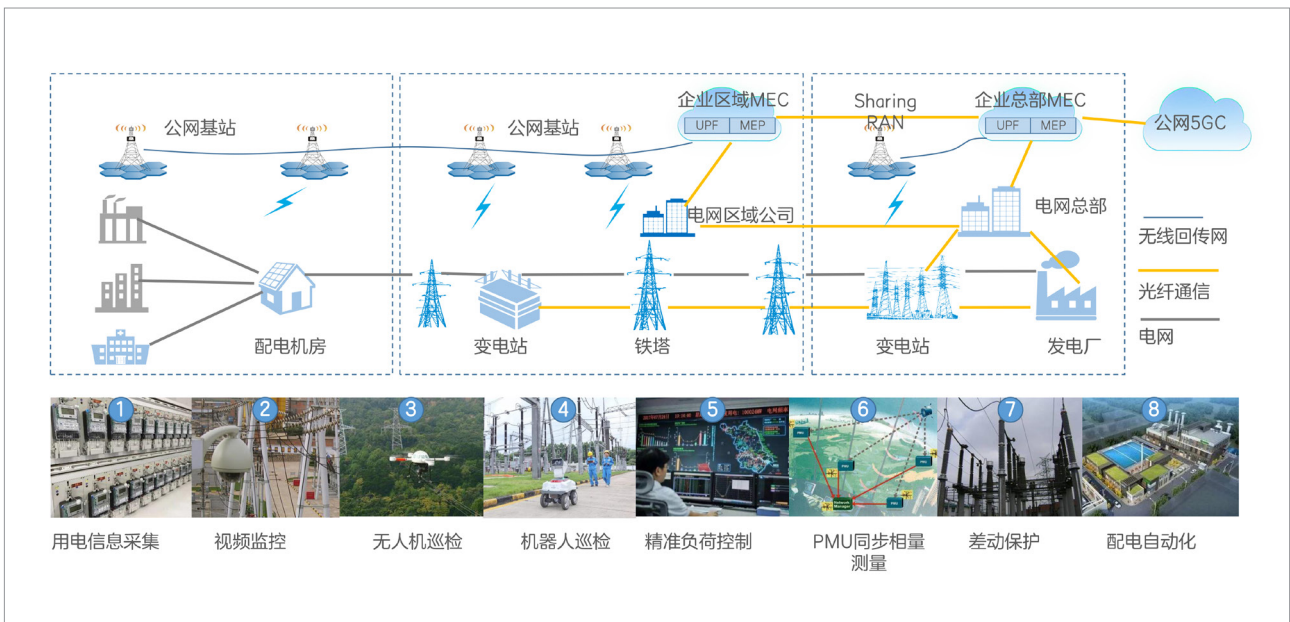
公网基站

公网基站

企业区域MEC

UPF MEP

Sharing RAN

企业总部MEC

UPF MEP

公网5GC

电网区域公司

电网总部

无线回传网

光纤通信

电网

配电机房

变电站

铁塔

变电站

发电厂

1 用电信息采集

2 视频监控

3 无人机巡检

4 机器人巡检

5 精准负荷控制

6 PMU同步相量测量

7 差动保护

8 配电自动化